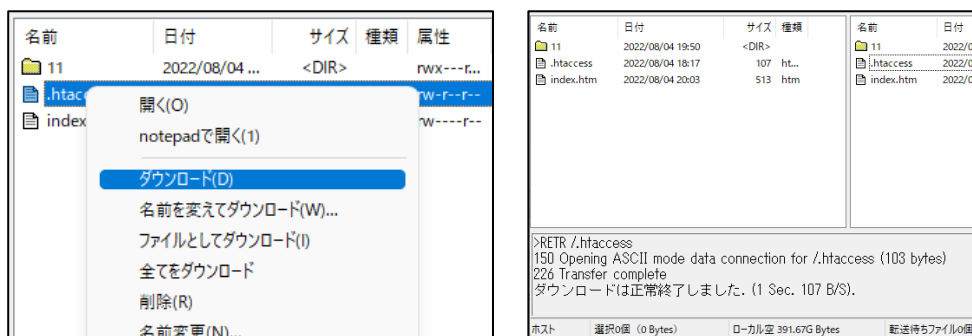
| 名前 | 日付 | サイズ | 種類 | 属性 |
|---|---|---|---|---|
| 11 | 2022/08/04 ... | <DIR> | | rwx---r... |
| .htacc | | | | rw-r--r-- |
| index | | | | rw----r-- |

開く(O)
notepadで開く(1)
ダウンロード(D)
名前を変えてダウンロード(W)...
ファイルとしてダウンロード(I)
全てをダウンロード
削除(R)
名前変更(N)...

| 名前 | 日付 | サイズ | 種類 |
|---|---|---|---|
| 11 | 2022/08/04 19:50 | <DIR> | |
| .htaccess | 2022/08/04 18:17 | 107 | ht... |
| index.htm | 2022/08/04 20:03 | 513 | htm |

| 名前 | 日付 |
|---|---|
| 11 | 2022/0 |
| .htaccess | 2022/0 |
| index.htm | 2022/0 |

>RETR /.htaccess
150 Opening ASCII mode data connection for /.htaccess (103 bytes)
226 Transfer complete
ダウンロードは正常終了しました. (1 Sec. 107 B/S).

ホスト 選択0個 (0 Bytes) ローカル空 391.67G Bytes 転送待ちファイル0個